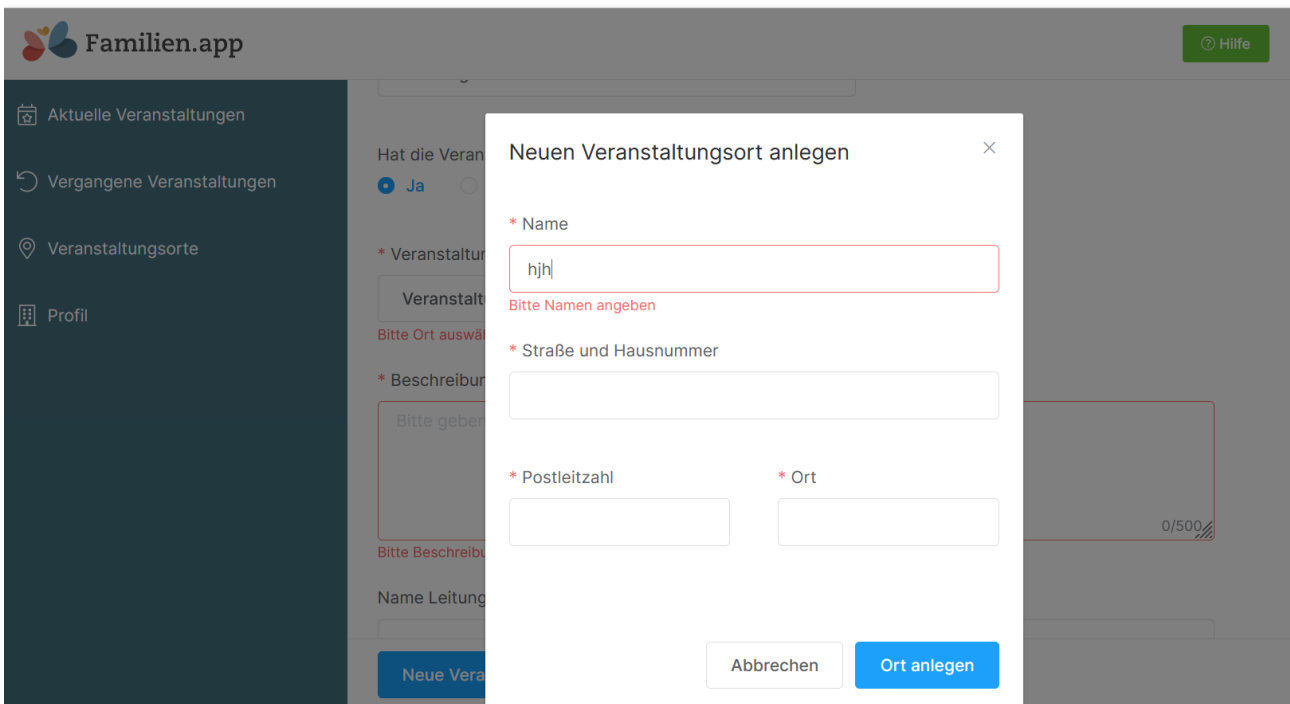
Familien.app

Hilfe

Aktuelle Veranstaltungen

Vergangene Veranstaltungen

Veranstaltungsorte

Profil

Hat die Veran

Ja

* Veranstaltur

Veranstalt

Bitte Ort auswä

* Beschreibun

Bitte geben

0/500

Bitte Beschreibu

Name Leitung

Neue Vera

Neuen Veranstaltungsort anlegen

×

* Name

hjh

Bitte Namen angeben

* Straße und Hausnummer

* Postleitzahl

* Ort

Abbrechen

Ort anlegen